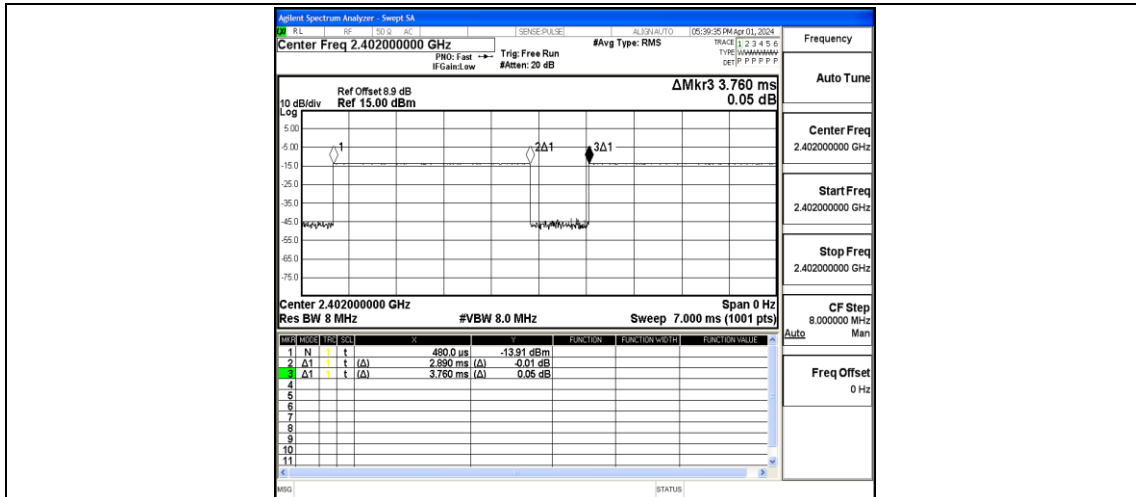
Agilent Spectrum Analyzer - Swept SA

RL RF 50 Ω AC SENSE:PULSE ALIGN AUTO 05:39:35 PM Apr 01, 2024

Center Freq 2.402000000 GHz

PNO: Fast IFGain:Low

Trig: Free Run #Atten: 20 dB

#Avg Type: RMS

TRACE 1 2 3 4 5 6 TYPE WWWWWW DET P P P P P P

Ref Offset 8.9 dB
10 dB/div Ref 15.00 dBm

ΔMkr3 3.760 ms
0.05 dB

Log

5.00
-5.00
-15.0
-25.0
-35.0
-45.0
-55.0
-65.0
-75.0

1
2Δ1
3Δ1

Center 2.402000000 GHz
Res BW 8 MHz

#VBW 8.0 MHz

Span 0 Hz
Sweep 7.000 ms (1001 pts)

| MKR | MODE | TRC | SCL | X | | Y | FUNCTION | FUNCTION WIDTH | FUNCTION VALUE |
|---|---|---|---|---|---|---|---|---|---|
| 1 | N | 1 | t | | 480.0 μs | -13.91 dBm | | | |
| 2 | Δ1 | 1 | t | (Δ) | 2.890 ms | (Δ) -0.01 dB | | | |
| 3 | Δ1 | 1 | t | (Δ) | 3.760 ms | (Δ) 0.05 dB | | | |
| 4 | | | | | | | | | |
| 5 | | | | | | | | | |
| 6 | | | | | | | | | |
| 7 | | | | | | | | | |
| 8 | | | | | | | | | |
| 9 | | | | | | | | | |
| 10 | | | | | | | | | |
| 11 | | | | | | | | | |

MSG STATUS

Frequency

Auto Tune

Center Freq
2.402000000 GHz

Start Freq
2.402000000 GHz

Stop Freq
2.402000000 GHz

CF Step
8.000000 MHz
Auto Man

Freq Offset
0 Hz